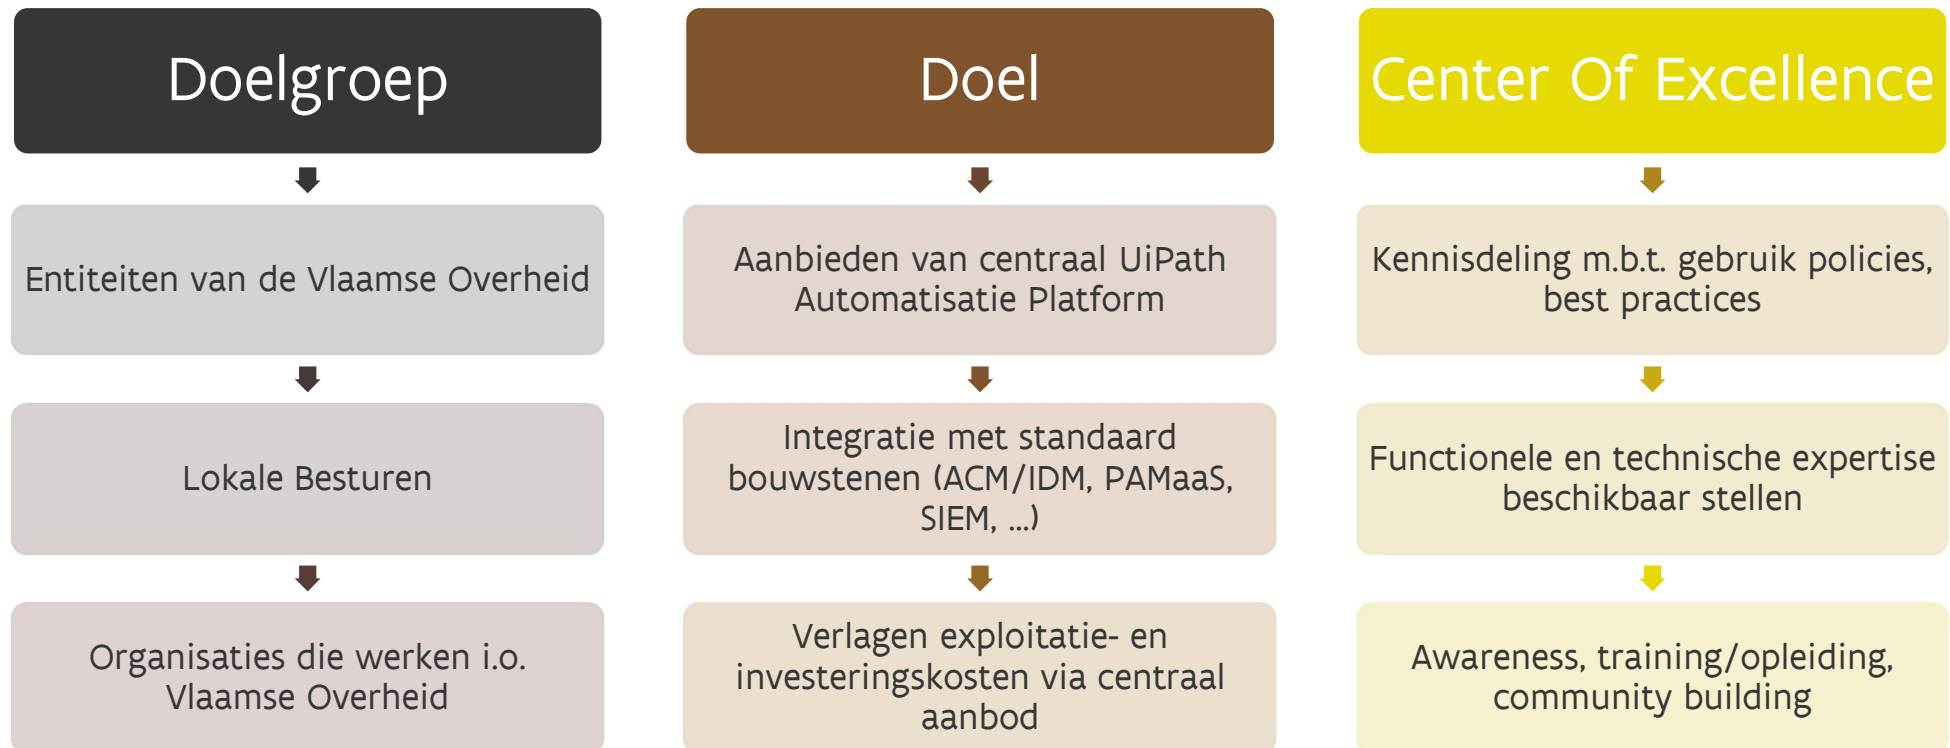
Doelgroep

Entiteiten van de Vlaamse Overheid

Lokale Besturen

Organisaties die werken i.o. Vlaamse Overheid

Doel

Aanbieden van centraal UiPath Automatisatie Platform

Integratie met standaard bouwstenen (ACM/IDM, PAMaaS, SIEM, …)

Verlagen exploitatie- en investeringskosten via centraal aanbod

Center Of Excellence

Kennisdeling m.b.t. gebruik policies, best practices

Functionele en technische expertise beschikbaar stellen

Awareness, training/opleiding, community building